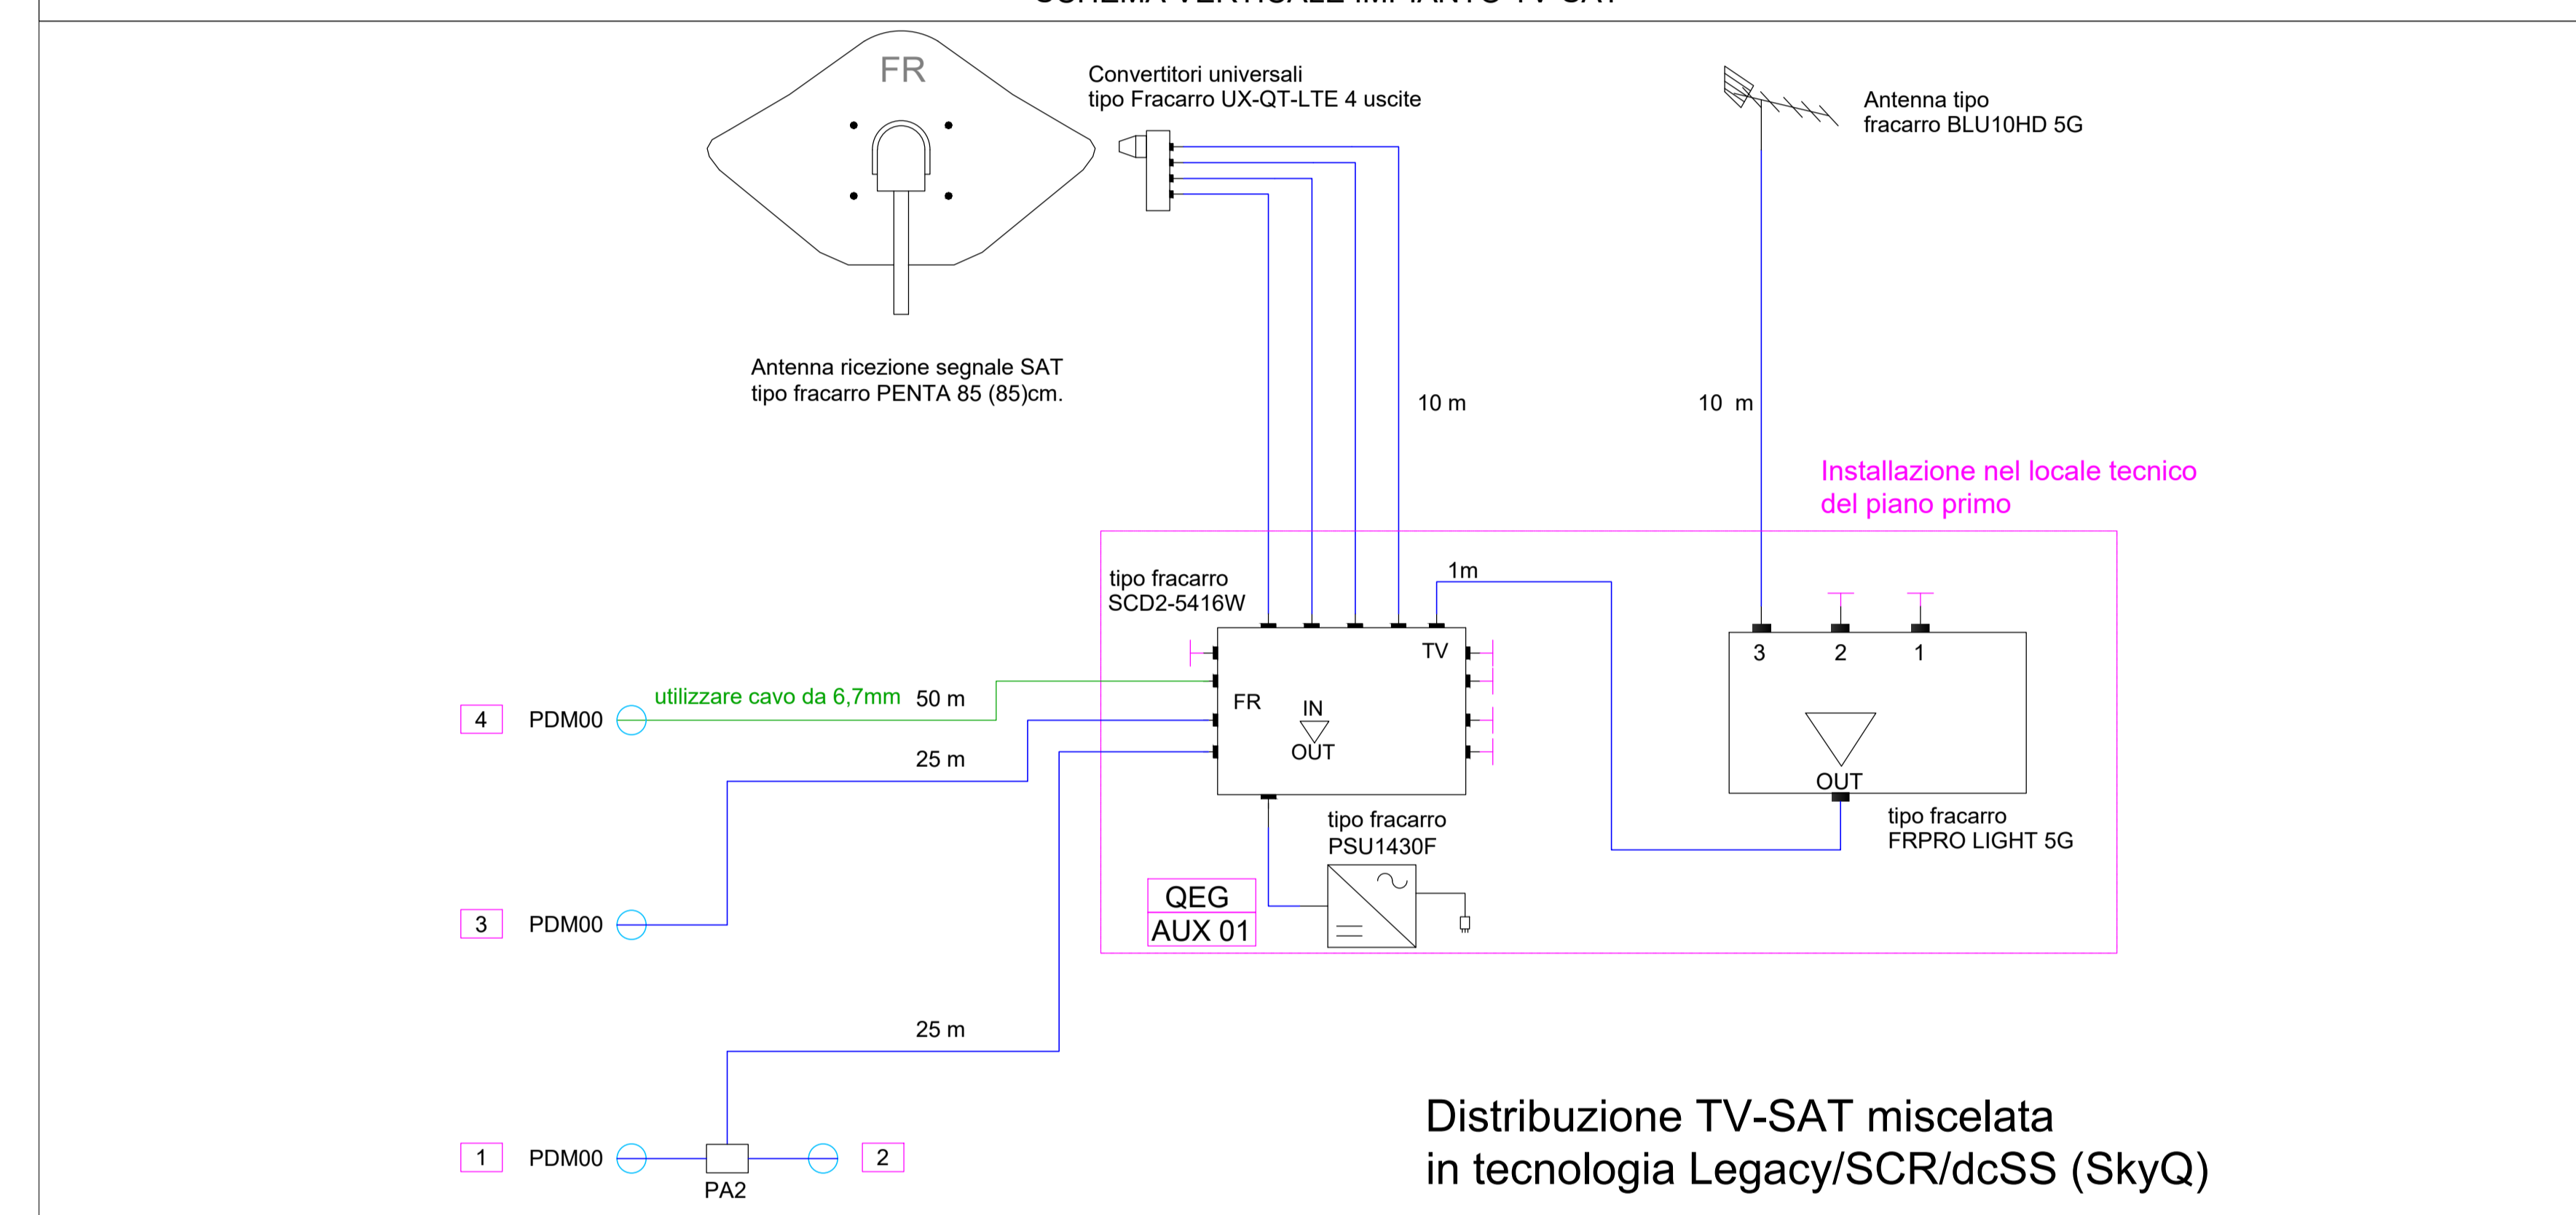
FR

Convertitori universali
tipo Fracarro UX-QT-LTE 4 uscite

Antenna tipo
fracarro BLU10HD 5G

Antenna ricezione segnale SAT
tipo fracarro PENTA 85 (85)cm.

10 m

10 m

Installazione nel locale tecnico
del piano primo

1m

tipo fracarro
SCD2-5416W

TV

3 2 1

FR

IN

OUT

OUT

utilizzare cavo da 6,7mm 50 m

4 PDM00

25 m

tipo fracarro
PSU1430F

tipo fracarro
FRPRO LIGHT 5G

QEG
AUX 01

3 PDM00

25 m

Distribuzione TV-SAT miscelata
in tecnologia Legacy/SCR/dcSS (SkyQ)

1 PDM00

2

PA2